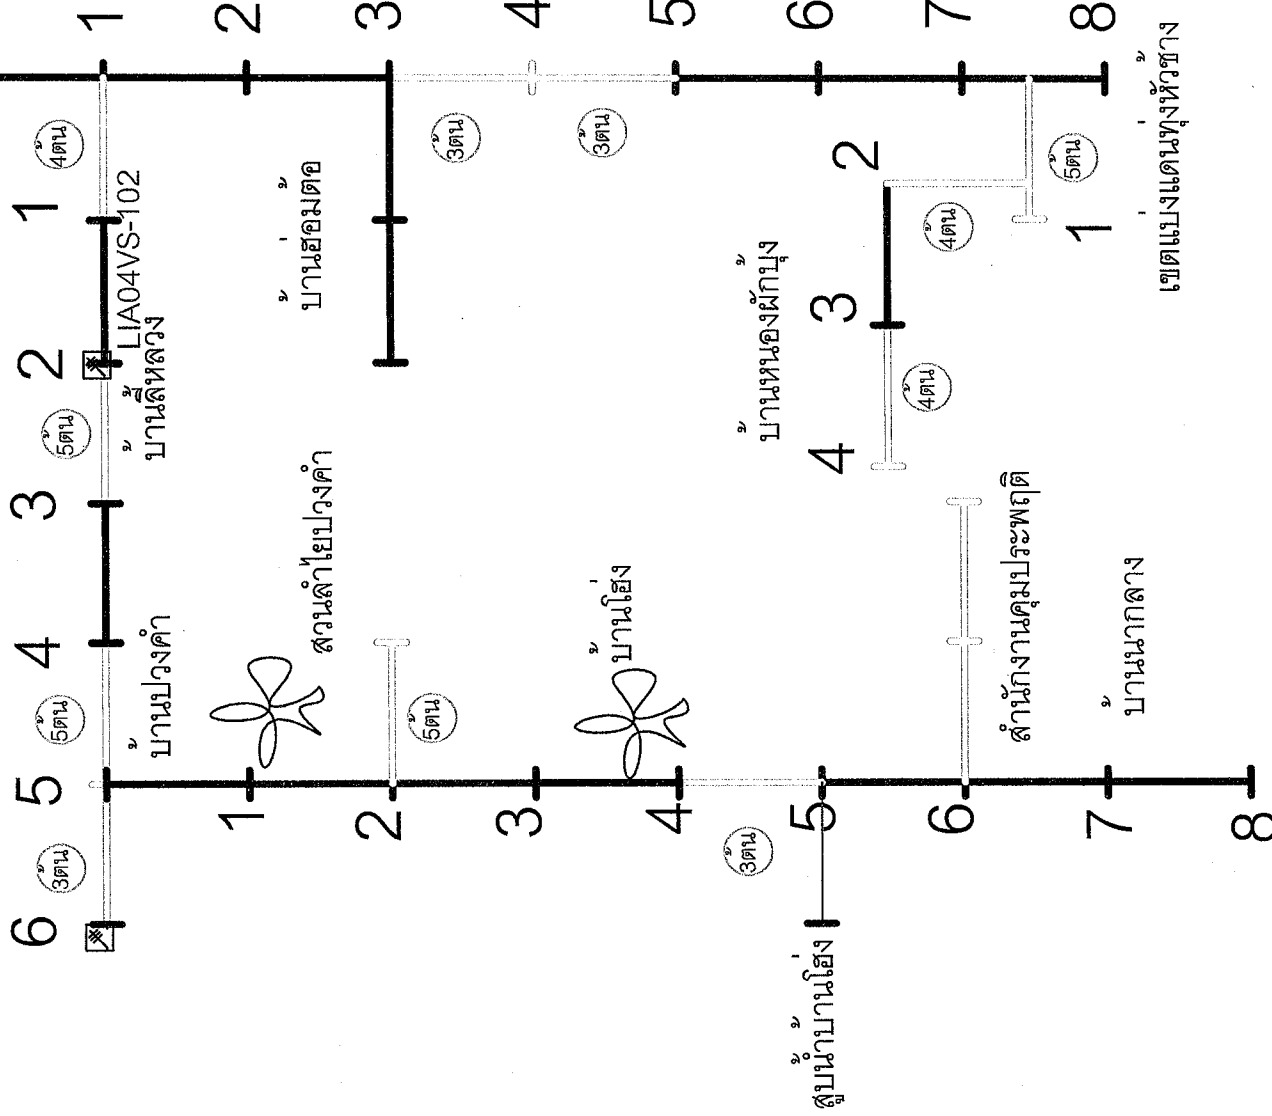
1
2
3
4
5
6
7
8

4ต้น
1
LIA04VS-102
2
บ้านสี่หลวง
5ต้น
3
4
บ้านป่างคำ
5ต้น
5
3ต้น
6

บ้านฮ่องมูตอ
3ต้น
3ต้น
สวนลำไยป่างคำ
5ต้น
บ้านโฮ่ง

1
2
3
4
5
6
7
8
3ต้น
สูบน้ำบ้านโฮ่ง

2
4ต้น
3
4ต้น
4
บ้านหนองผักบุ้ง
5ต้น
1
เขตแบ่งแดนทุ่งหัวช้าง

สำนักงานคุ้มประพฤติ
บ้านนากลาง